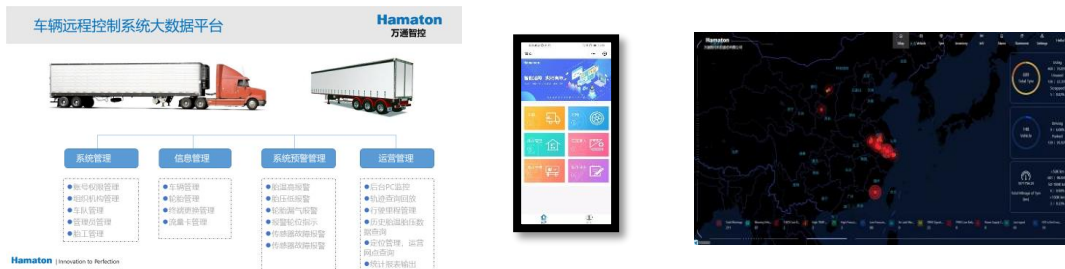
车辆远程控制系统大数据平台

Hamaton
万通智控

系统管理
●账号权限管理
●组织机构管理
●车队管理
●管辖车管理
●胎工管理

信息管理
●车辆管理
●轮胎管理
●传感更换管理
●流量卡管理

系统预警管理
●胎温高报警
●胎压低报警
●轮胎漏气报警
●报警轮胎指示
●传感器故障报警
●传感器故障报警

运营管理
●后台PC监控
●轨迹查询回放
●行驶里程管理
●历史轮温胎压数据查询
●定位管理，运营网点查询
●统计报表输出

Hamaton | Innovation to Perfection

Hamaton